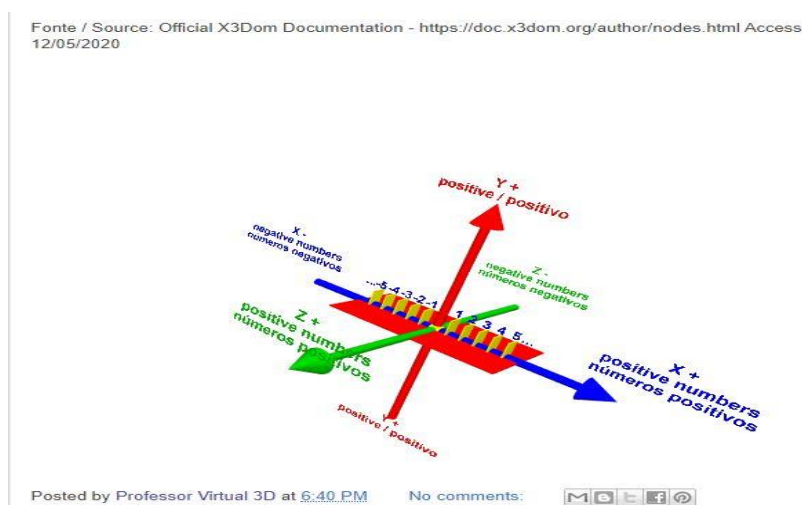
Fonte / Source: Official X3Dom Documentation - https://doc.x3dom.org/author/nodes.html Access 12/05/2020

Y +
positive / positivo

X -
negative numbers
números negativos

Z -
negative numbers
números negativos

...-5-4-3-2-1

1 2 3 4 5...

Z +
positive numbers
números positivos

X +
positive numbers
números positivos

Y +
positive / positivo

Posted by Professor Virtual 3D at 6:40 PM No comments: